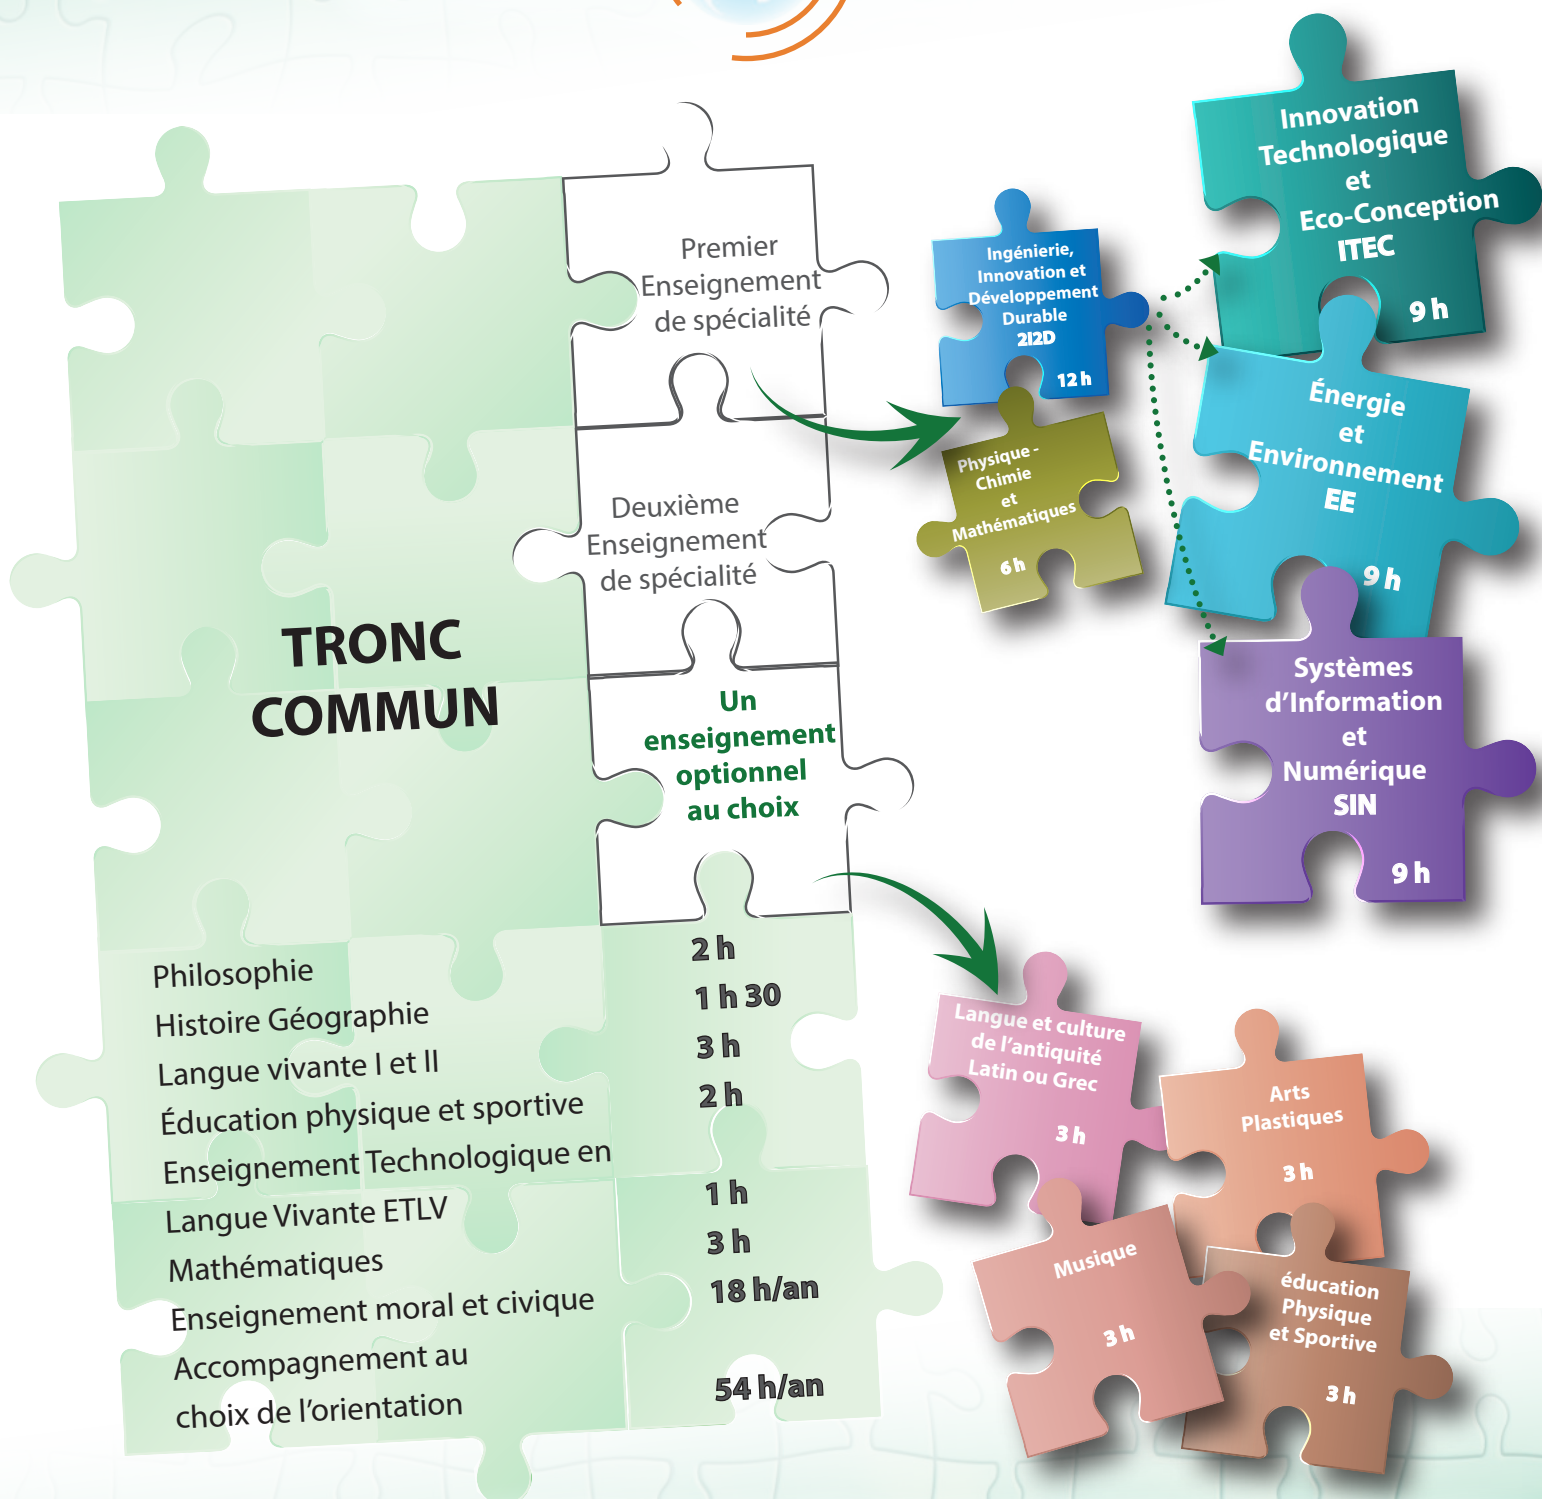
Premier Enseignement de spécialité

Deuxième Enseignement de spécialité

Un enseignement optionnel au choix

TRONC COMMUN

| | |
|---|---|
| Philosophie | 2 h |
| Histoire Géographie | 1 h 30 |
| Langue vivante I et II | 3 h |
| Éducation physique et sportive | 2 h |
| Enseignement Technologique en Langue Vivante ETLV | 1 h |
| Mathématiques | 3 h |
| Enseignement moral et civique | 18 h/an |
| Accompagnement au choix de l'orientation | 54 h/an |

Ingénierie, Innovation et Développement Durable 2I2D 12 h

Physique - Chimie et Mathématiques 6 h

Innovation Technologique et Eco-Conception ITEC 9 h

Énergie et Environnement EE 9 h

Systèmes d'Information et Numérique SIN 9 h

Langue et culture de l'antiquité Latin ou Grec 3 h

Arts Plastiques 3 h

Musique 3 h

éducation Physique et Sportive 3 h